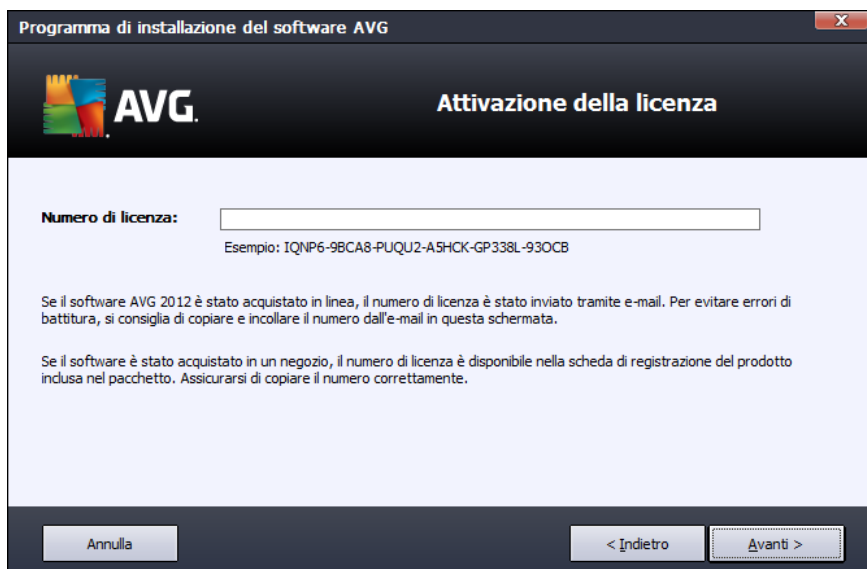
Programma di installazione del software AVG

AVG.

Attivazione della licenza

Numero di licenza:

Esempio: IQNP6-9BCA8-PUQU2-A5HCK-GP338L-93OCB

Se il software AVG 2012 è stato acquistato in linea, il numero di licenza è stato inviato tramite e-mail. Per evitare errori di battitura, si consiglia di copiare e incollare il numero dall'e-mail in questa schermata.

Se il software è stato acquistato in un negozio, il numero di licenza è disponibile nella scheda di registrazione del prodotto inclusa nel pacchetto. Assicurarsi di copiare il numero correttamente.

Annulla

< Indietro

Avanti >